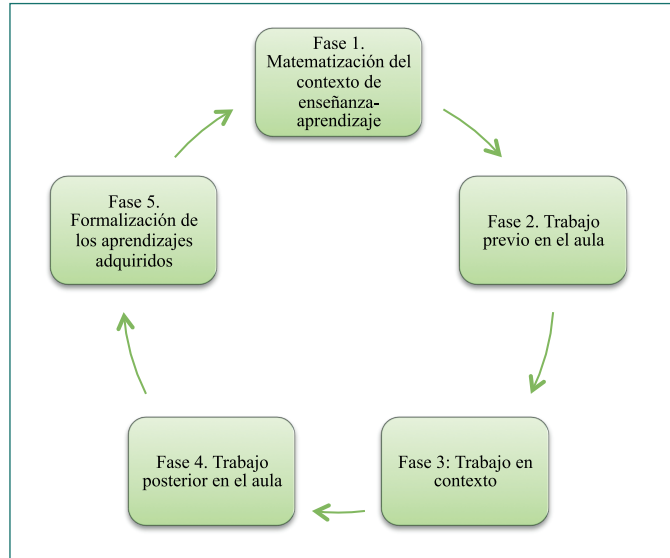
Fase 1. Matematización del contexto de enseñanza-aprendizaje

Fase 2. Trabajo previo en el aula

Fase 3: Trabajo en contexto

Fase 4. Trabajo posterior en el aula

Fase 5. Formalización de los aprendizajes adquiridos